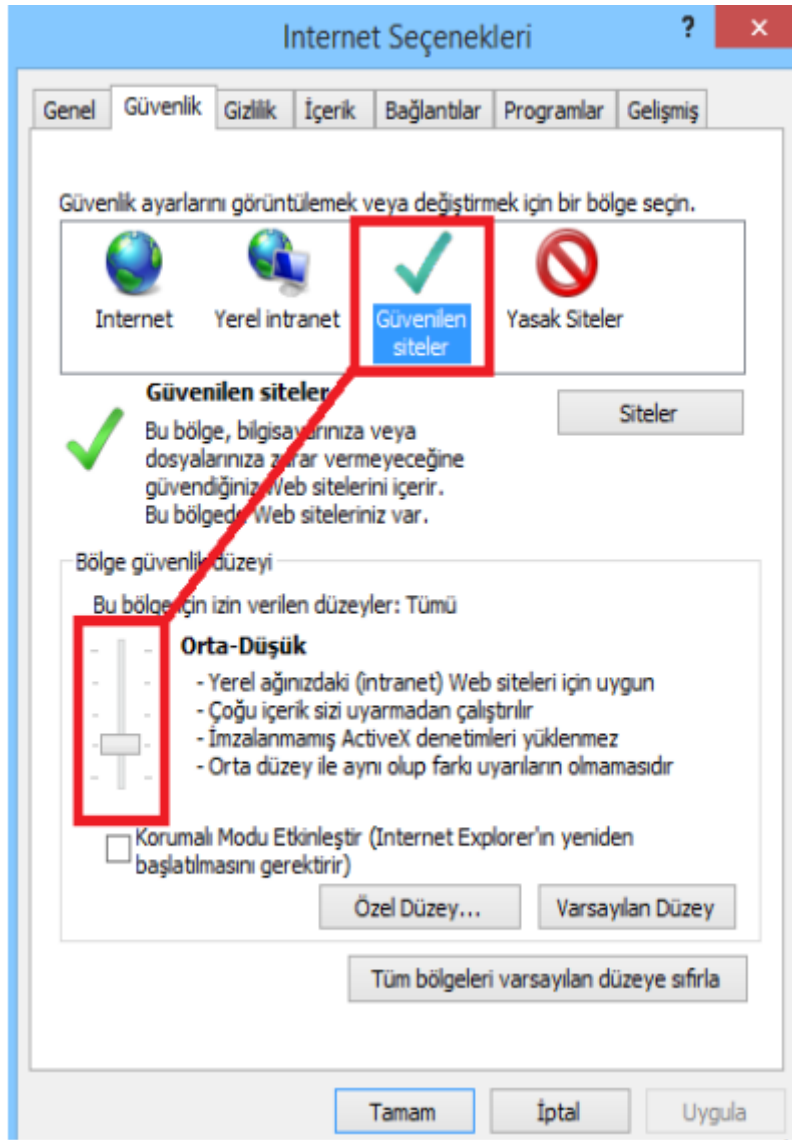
Internet Seçenekleri

?

Genel | Güvenlik | Gizlilik | İçerik | Bağlantılar | Programlar | Gelişmiş

Güvenlik ayarlarını görüntülemek veya değiştirmek için bir bölge seçin.

Internet
Yerel intranet
Güvenilen siteler
Yasak Siteler

Güvenilen siteler

Siteler

Bu bölge, bilgisayarınıza veya dosyalarınıza zarar vermeyeceğine güvendiğiniz Web sitelerini içerir.
Bu bölgede Web siteleriniz var.

Bölge güvenlik düzeyi

Bu bölge için izin verilen düzeyler: Tümü

Orta-Düşük
- Yerel ağınızdaki (intranet) Web siteleri için uygun
- Çoğu içerik sizi uyarmadan çalıştırılır
- İmzalanmamış ActiveX denetimleri yüklenmez
- Orta düzey ile aynı olup farkı uyarıların olmamasıdır

Korumalı Modu Etkinleştir (Internet Explorer'ın yeniden başlatılmasını gerektirir)

Özel Düzey...
Varsayılan Düzey

Tüm bölgeleri varsayılan düzeye sıfırla

Tamam
İptal
Uygula